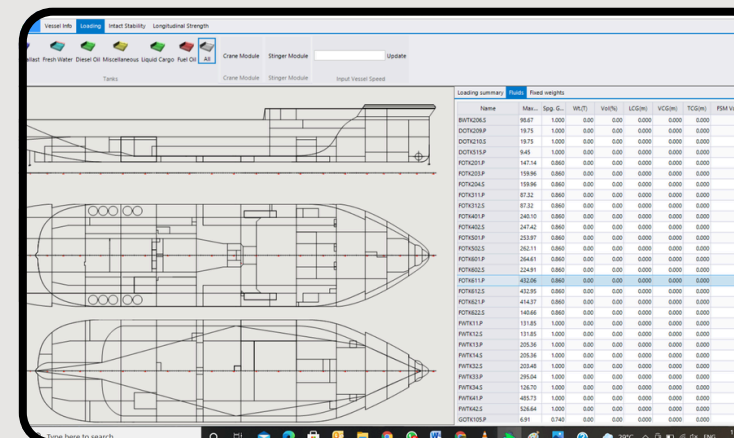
Vessel Info | Loading | Intact Stability | Longitudinal Strength

allast | Fresh Water | Diesel Oil | Miscellaneous | Liquid Cargo | Fuel Oil | All
Tanks
Crane Module
Crane Module
Stinger Module
Stinger Module
Update
Input Vessel Speed

Loading summary | Fluids | Fixed weights

| Name | Max... | Spg. G... | Wt.(T) | Vol(%) | LCG(m) | VCG(m) | TCG(m) | FSM Va |
|---|---|---|---|---|---|---|---|---|
| BWTK206.S | 98.87 | 1.000 | 0.00 | 0.00 | 0.000 | 0.000 | 0.000 | |
| DOTK209.P | 19.75 | 1.000 | 0.00 | 0.00 | 0.000 | 0.000 | 0.000 | |
| DOTK210.S | 19.75 | 1.000 | 0.00 | 0.00 | 0.000 | 0.000 | 0.000 | |
| DOTK515.P | 9.45 | 1.000 | 0.00 | 0.00 | 0.000 | 0.000 | 0.000 | |
| FOTK201.P | 147.14 | 0.860 | 0.00 | 0.00 | 0.000 | 0.000 | 0.000 | |
| FOTK203.P | 159.96 | 0.860 | 0.00 | 0.00 | 0.000 | 0.000 | 0.000 | |
| FOTK204.S | 159.96 | 0.860 | 0.00 | 0.00 | 0.000 | 0.000 | 0.000 | |
| FOTK311.P | 87.32 | 0.860 | 0.00 | 0.00 | 0.000 | 0.000 | 0.000 | |
| FOTK312.S | 87.32 | 0.860 | 0.00 | 0.00 | 0.000 | 0.000 | 0.000 | |
| FOTK401.P | 240.10 | 0.860 | 0.00 | 0.00 | 0.000 | 0.000 | 0.000 | |
| FOTK402.S | 247.42 | 0.860 | 0.00 | 0.00 | 0.000 | 0.000 | 0.000 | |
| FOTK501.P | 253.97 | 0.860 | 0.00 | 0.00 | 0.000 | 0.000 | 0.000 | |
| FOTK502.S | 262.11 | 0.860 | 0.00 | 0.00 | 0.000 | 0.000 | 0.000 | |
| FOTK601.P | 264.61 | 0.860 | 0.00 | 0.00 | 0.000 | 0.000 | 0.000 | |
| FOTK602.S | 224.91 | 0.860 | 0.00 | 0.00 | 0.000 | 0.000 | 0.000 | |
| FOTK611.P | 432.06 | 0.860 | 0.00 | 0.00 | 0.000 | 0.000 | 0.000 | |
| FOTK612.S | 432.95 | 0.860 | 0.00 | 0.00 | 0.000 | 0.000 | 0.000 | |
| FOTK621.P | 414.37 | 0.860 | 0.00 | 0.00 | 0.000 | 0.000 | 0.000 | |
| FOTK622.S | 140.66 | 0.860 | 0.00 | 0.00 | 0.000 | 0.000 | 0.000 | |
| FWTK11.P | 131.85 | 1.000 | 0.00 | 0.00 | 0.000 | 0.000 | 0.000 | |
| FWTK12.S | 131.85 | 1.000 | 0.00 | 0.00 | 0.000 | 0.000 | 0.000 | |
| FWTK13.P | 205.36 | 1.000 | 0.00 | 0.00 | 0.000 | 0.000 | 0.000 | |
| FWTK14.S | 205.36 | 1.000 | 0.00 | 0.00 | 0.000 | 0.000 | 0.000 | |
| FWTK32.S | 203.48 | 1.000 | 0.00 | 0.00 | 0.000 | 0.000 | 0.000 | |
| FWTK33.P | 295.04 | 1.000 | 0.00 | 0.00 | 0.000 | 0.000 | 0.000 | |
| FWTK34.S | 126.70 | 1.000 | 0.00 | 0.00 | 0.000 | 0.000 | 0.000 | |
| FWTK41.P | 485.73 | 1.000 | 0.00 | 0.00 | 0.000 | 0.000 | 0.000 | |
| FWTK42.S | 526.64 | 1.000 | 0.00 | 0.00 | 0.000 | 0.000 | 0.000 | |
| GOTK105.P | 6.91 | 0.740 | 0.00 | 0.00 | 0.000 | 0.000 | 0.000 | |

Type here to search
29°C ENG